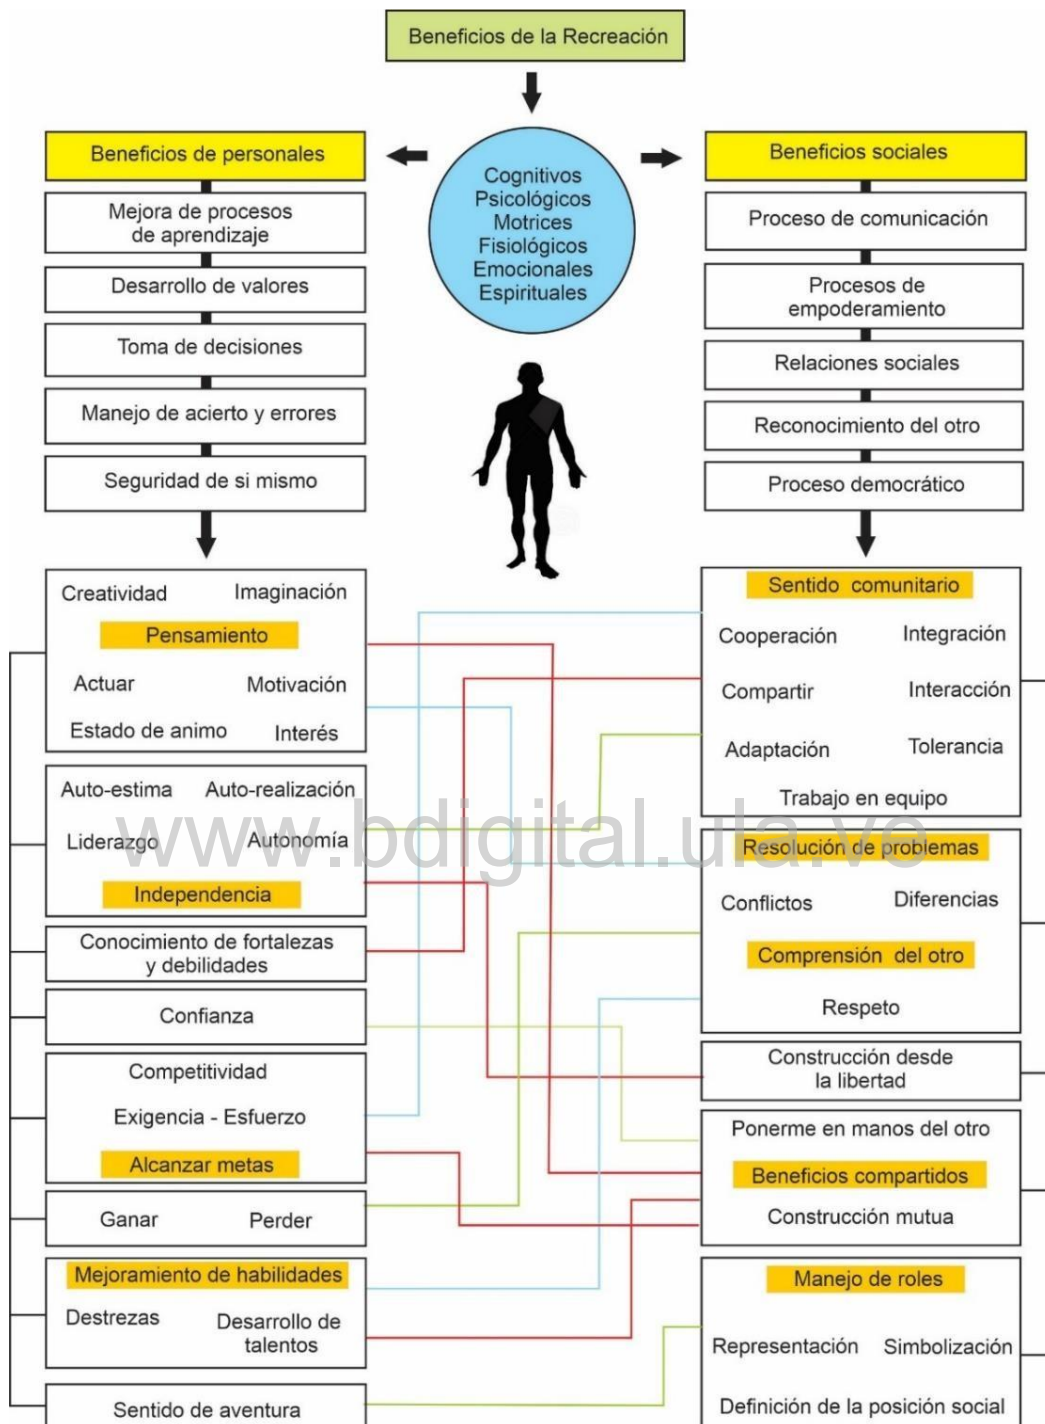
Beneficios de la Recreación

Beneficios de personales

Cognitivos
Psicológicos
Motrices
Fisiológicos
Emocionales
Espirituales

Beneficios sociales

Mejora de procesos de aprendizaje

Desarrollo de valores

Toma de decisiones

Manejo de acierto y errores

Seguridad de si mismo

Proceso de comunicación

Procesos de empoderamiento

Relaciones sociales

Reconocimiento del otro

Proceso democrático

Creatividad Imaginación
Pensamiento
Actuar Motivación
Estado de animo Interés

Auto-estima Auto-realización
Liderazgo Autonomía
Independencia

Conocimiento de fortalezas y debilidades

Confianza

Competitividad
Exigencia - Esfuerzo
Alcanzar metas

Ganar Perder

Mejoramiento de habilidades
Destrezas Desarrollo de talentos

Sentido de aventura

Sentido comunitario
Cooperación Integración
Compartir Interacción
Adaptación Tolerancia
Trabajo en equipo

Resolución de problemas
Conflictos Diferencias
Comprensión del otro
Respeto

Construcción desde la libertad

Ponerme en manos del otro
Beneficios compartidos
Construcción mutua

Manejo de roles
Representación Simbolización
Definición de la posición social

www.bdigital.ula.ve